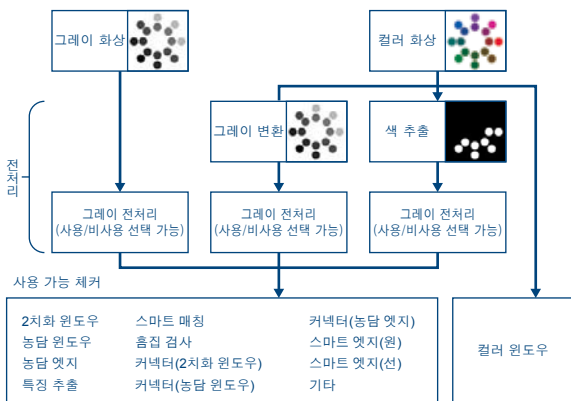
그레이 화상

컬러 화상

전처리

그레이 변환

색 추출

그레이 전처리
(사용/비사용 선택 가능)

그레이 전처리
(사용/비사용 선택 가능)

그레이 전처리
(사용/비사용 선택 가능)

사용 가능 체커

2치화 윈도우
농담 윈도우
농담 엣지
특징 추출

스마트 매칭
흠집 검사
커넥터(2치화 윈도우)
커넥터(농담 윈도우)

커넥터(농담 엣지)
스마트 엣지(원)
스마트 엣지(선)
기타

컬러 윈도우